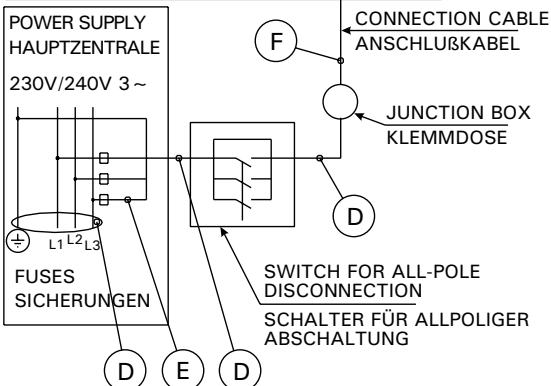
POWER SUPPLY
HAUPTZENTRALE

230V/240V 3 ~

CONNECTION CABLE
ANSCHLUßKABEL

F

JUNCTION BOX
KLEMMDOSE

D

L1 L2 L3

FUSES
SICHERUNGEN

SWITCH FOR ALL-POLE DISCONNECTION

SCHALTER FÜR ALLPOLIGER ABSCHALTUNG

D

E

D